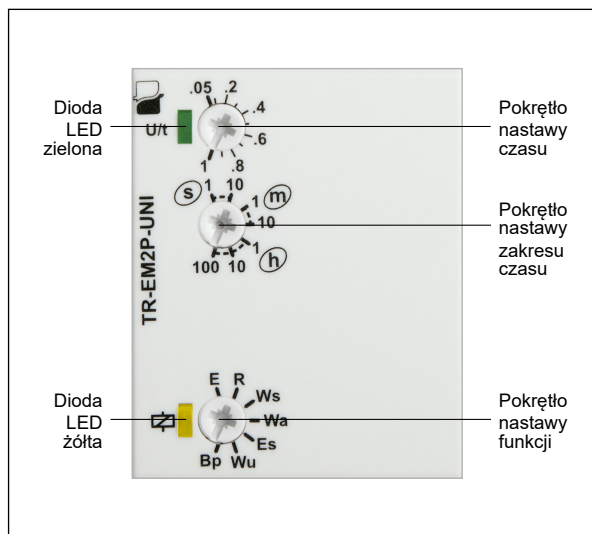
Dioda LED zielona

U/t

.05 .2 .4 .6 .8 1

Pokrętło nastawy czasu

TR-EM2P-UNI

s 1 10

m 1 10

h 1 10 100

Pokrętło nastawy zakresu czasu

Dioda LED żółta

E R Ws Wa Es Wu Bp

Pokrętło nastawy funkcji